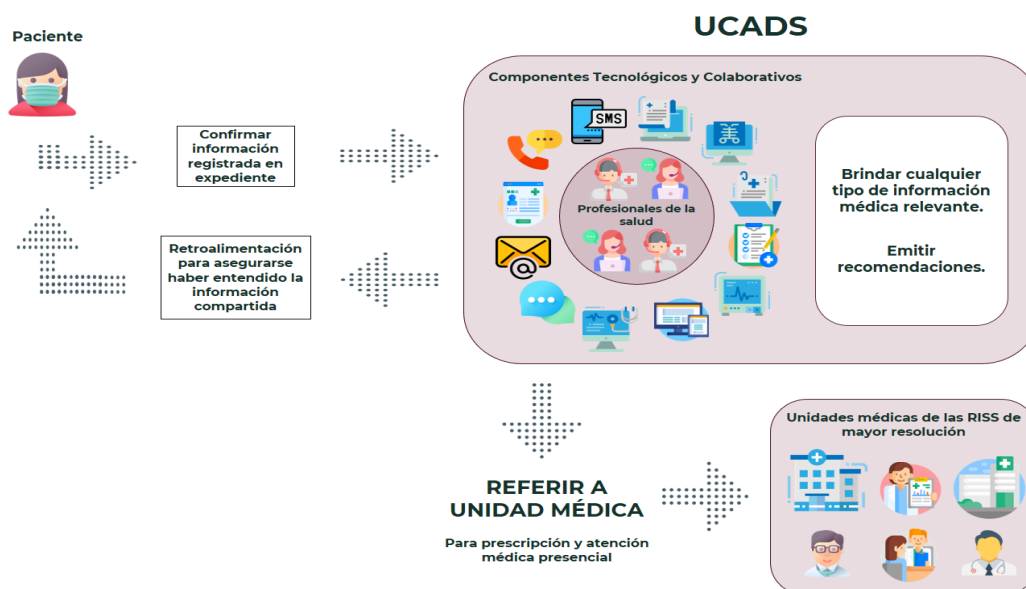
Paciente

UCADS

Confirmar información registrada en expediente

Retroalimentación para asegurarse haber entendido la información compartida

Componentes Tecnológicos y Colaborativos

SMS

Profesionales de la salud

Brindar cualquier tipo de información médica relevante.

Emitir recomendaciones.

REFERIR A UNIDAD MÉDICA

Para prescripción y atención médica presencial

Unidades médicas de las RISS de mayor resolución